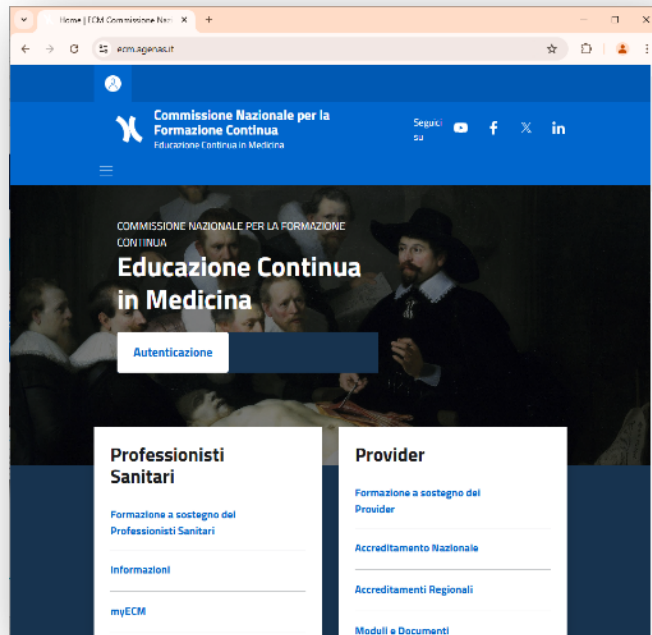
Home | ECM Commissione Naz

ecm.agenas.it

Commissione Nazionale per la Formazione Continua
Educazione Continua in Medicina

Seguici su

COMMISSIONE NAZIONALE PER LA FORMAZIONE CONTINUA

Educazione Continua in Medicina

Autenticazione

Professionisti Sanitari

Formazione a sostegno dei Professionisti Sanitari

Informazioni

myECM

Provider

Formazione a sostegno dei Provider

Accreditamento Nazionale

Accreditamenti Regionali

Moduli e Documenti